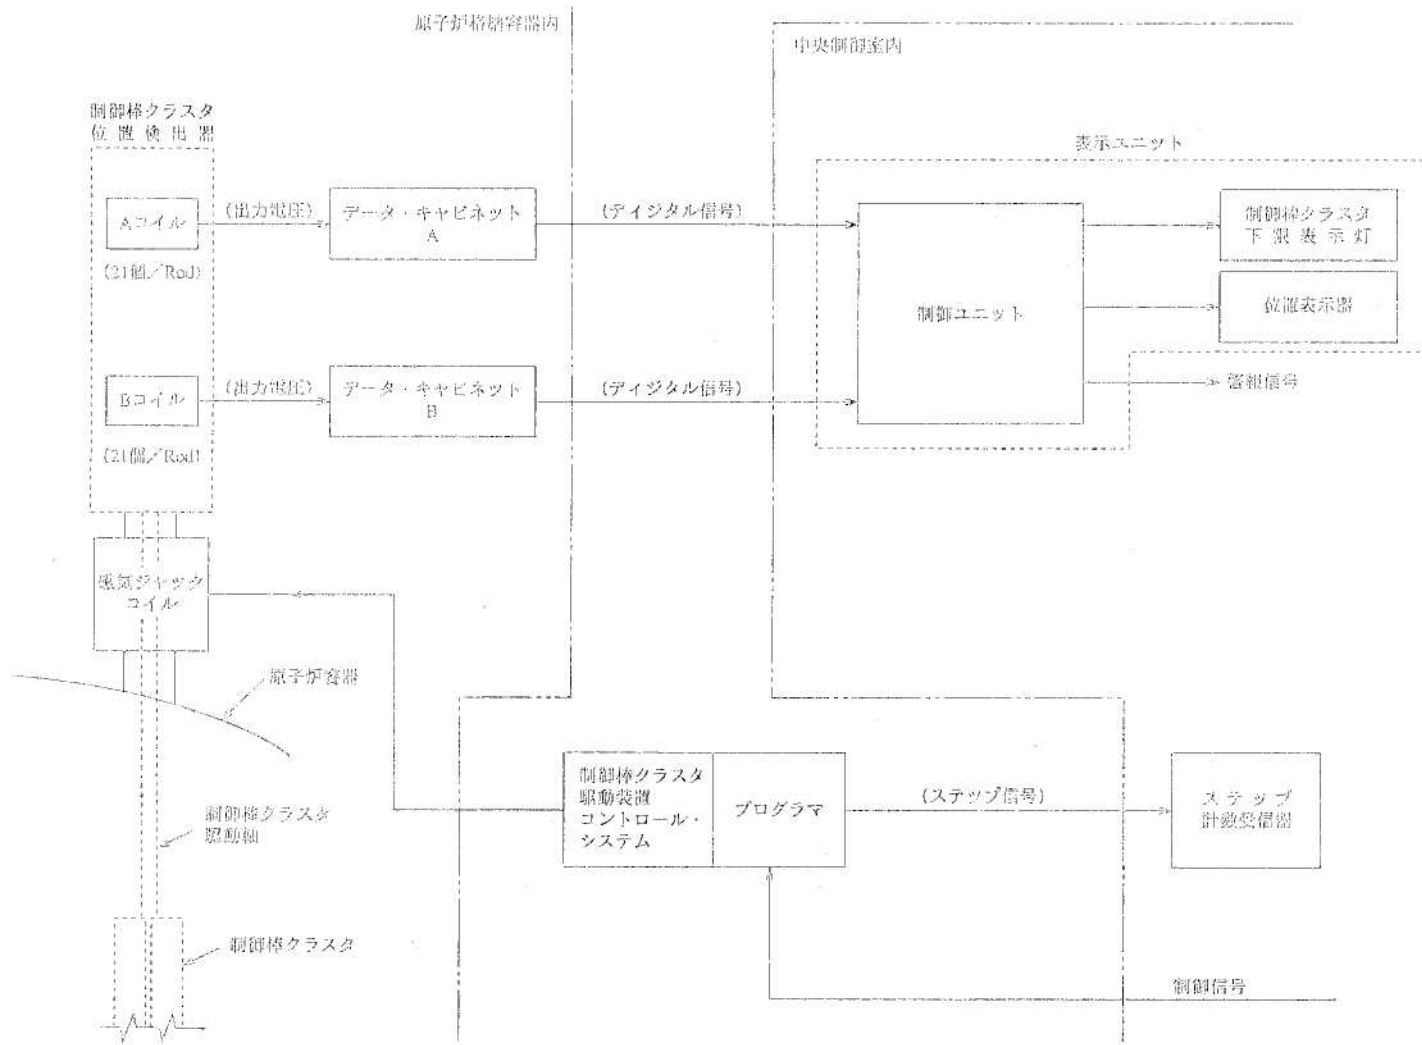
原子炉格納容器内

中央制御室内

表示ユニット

制御棒クラスタ位置検出器

Aコイル

(21個／Rod)

Bコイル

(21個／Rod)

(出力電圧)

(出力電圧)

データ・キャビネット A

データ・キャビネット B

(ディジタル信号)

(ディジタル信号)

制御ユニット

制御棒クラスタ 下限表示灯

位置表示器

警報信号

磁気ジャック コイル

原子炉容器

制御棒クラスタ 駆動軸

制御棒クラスタ

制御棒クラスタ 駆動装置 コントロール・システム

プログラマ

(ステップ信号)

ステップ 計数受信器

制御信号